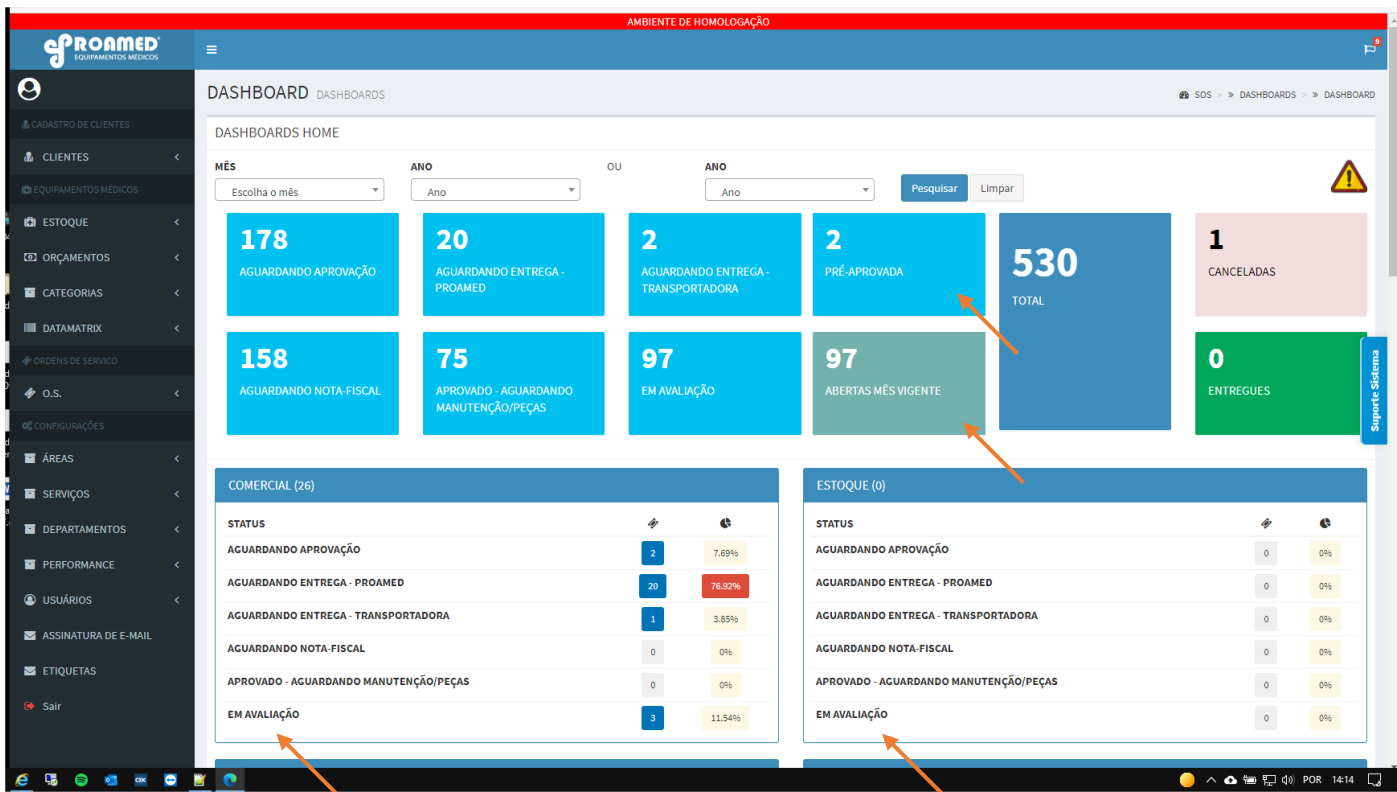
AMBIENTE DE HOMOLOGAÇÃO

PROAMED
EQUIPAMENTOS MÉDICOS

CADASTRO DE CLIENTES
CLIENTES
EQUIPAMENTOS MÉDICOS
ESTOQUE
ORÇAMENTOS
CATEGORIAS
DATAMATRIX
ORDENS DE SERVICO
O.S.
CONFIGURAÇÕES
ÁREAS
SERVIÇOS
DEPARTAMENTOS
PERFORMANCE
USUÁRIOS
ASSINATURA DE E-MAIL
ETIQUETAS
Sair

DASHBOARD DASHBOARDS

SOS > DASHBOARDS > DASHBOARD

DASHBOARDS HOME

MÊS
Escolha o mês
ANO
Ano
OU
ANO
Ano
Pesquisar Limpar

178
AGUARDANDO APROVAÇÃO

20
AGUARDANDO ENTREGA - PROAMED

2
AGUARDANDO ENTREGA - TRANSPORTADORA

2
PRÉ-APROVADA

530
TOTAL

1
CANCELADAS

158
AGUARDANDO NOTA-FISCAL

75
APROVADO - AGUARDANDO MANUTENÇÃO/PEÇAS

97
EM AVALIAÇÃO

97
ABERTAS MÊS VIGENTE

0
ENTREGUES

Suporte Sistema

COMERCIAL (26)

| STATUS | | |
|---|---|---|
| AGUARDANDO APROVAÇÃO | 2 | 7.69% |
| AGUARDANDO ENTREGA - PROAMED | 20 | 76.92% |
| AGUARDANDO ENTREGA - TRANSPORTADORA | 1 | 3.85% |
| AGUARDANDO NOTA-FISCAL | 0 | 0% |
| APROVADO - AGUARDANDO MANUTENÇÃO/PEÇAS | 0 | 0% |
| EM AVALIAÇÃO | 3 | 11.54% |

ESTOQUE (0)

| STATUS | | |
|---|---|---|
| AGUARDANDO APROVAÇÃO | 0 | 0% |
| AGUARDANDO ENTREGA - PROAMED | 0 | 0% |
| AGUARDANDO ENTREGA - TRANSPORTADORA | 0 | 0% |
| AGUARDANDO NOTA-FISCAL | 0 | 0% |
| APROVADO - AGUARDANDO MANUTENÇÃO/PEÇAS | 0 | 0% |
| EM AVALIAÇÃO | 0 | 0% |

POR 14:14